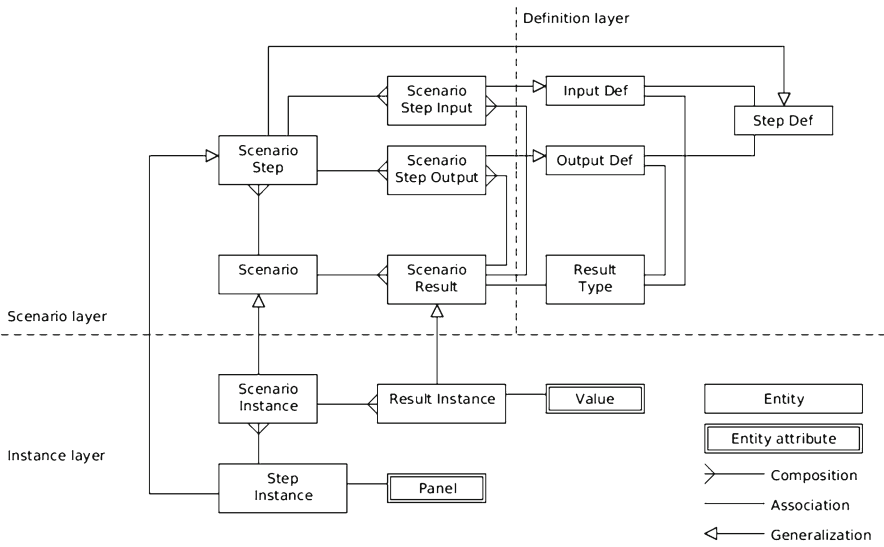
Definition layer

Scenario Step Input

Input Def

Step Def

Scenario Step

Scenario Step Output

Output Def

Scenario

Scenario Result

Result Type

Scenario layer

Scenario Instance

Result Instance

Value

Entity

Entity attribute

Instance layer

Step Instance

Panel

Composition

Association

Generalization